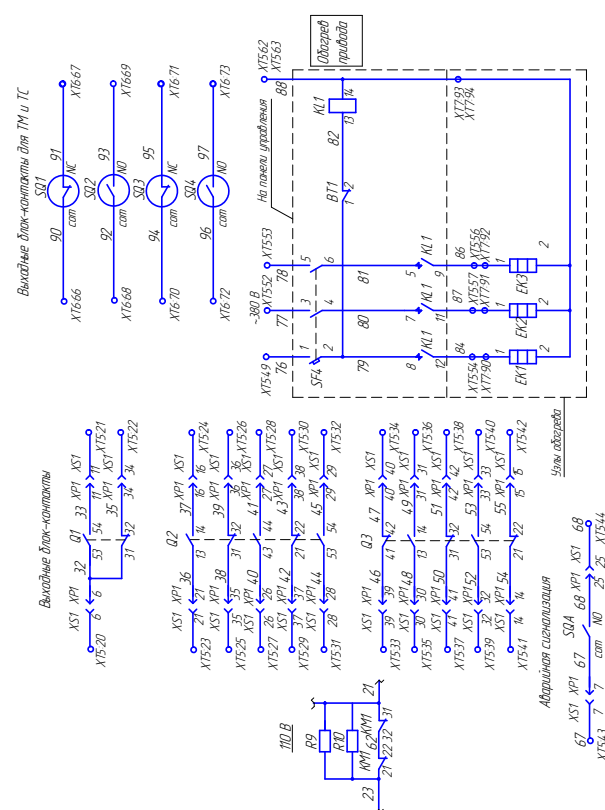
Выходные блок-контакты для ТМ и ТС

SQ1
90 com 91 NC
XT666 XT667

SQ2
92 com 93 NO
XT668 XT669

SQ3
94 com 95 NC
XT670 XT671

SQ4
96 com 97 NO
XT672 XT673

Обогрев привода

XT562 XT563
88

На панели управления
KL1
14 13
82
BT1
1 2

XT793 XT794

~380 В
XT549 XT552 XT553
76 77 78
SF4
1 2 3 4 5 6
79 80 81
KL1 KL1 KL1
8 12 7 11 5 9
84 87 86
XT554 XT790 XT557 XT791 XT556 XT792
EK1 EK2 EK3
1 2 1 2 1 2

Узлы обогрева

Выходные блок-контакты

Q1
XS1 XP1 32 33 XP1 XS1
XT520 6 6 53 54 11 11 XT521
31 32 35 XP1 34 34 XT522

Q2
XT523 21 21 36 13 14 37 XP1 16 16 XT524
XT525 35 35 XP1 38 31 32 39 XP1 36 36 XT526
XT527 26 26 XP1 40 43 44 41 XP1 27 27 XT528
XT529 37 37 XP1 42 21 22 43 XP1 38 38 XT530
XT531 28 28 XP1 44 53 54 45 XP1 29 29 XT532

Q3
XS1 XP1 46 47 XP1 XS1
XT533 39 39 41 42 40 40 XT534
XT535 30 30 XP1 48 13 14 49 XP1 31 31 XT536
XT537 41 41 XP1 50 31 32 51 XP1 42 42 XT538
XT539 32 32 XP1 52 53 54 53 XP1 33 33 XT540
XT541 14 14 XP1 54 21 22 55 XP1 15 15 XT542

Аварийная сигнализация
SQA
67 XS1 XP1 67 com NO 68 XP1 XS1 68
XT541 7 7 25 25 XT544

110 В
R9 R10
KM1 62 KM1
21 22 32 31
23 21